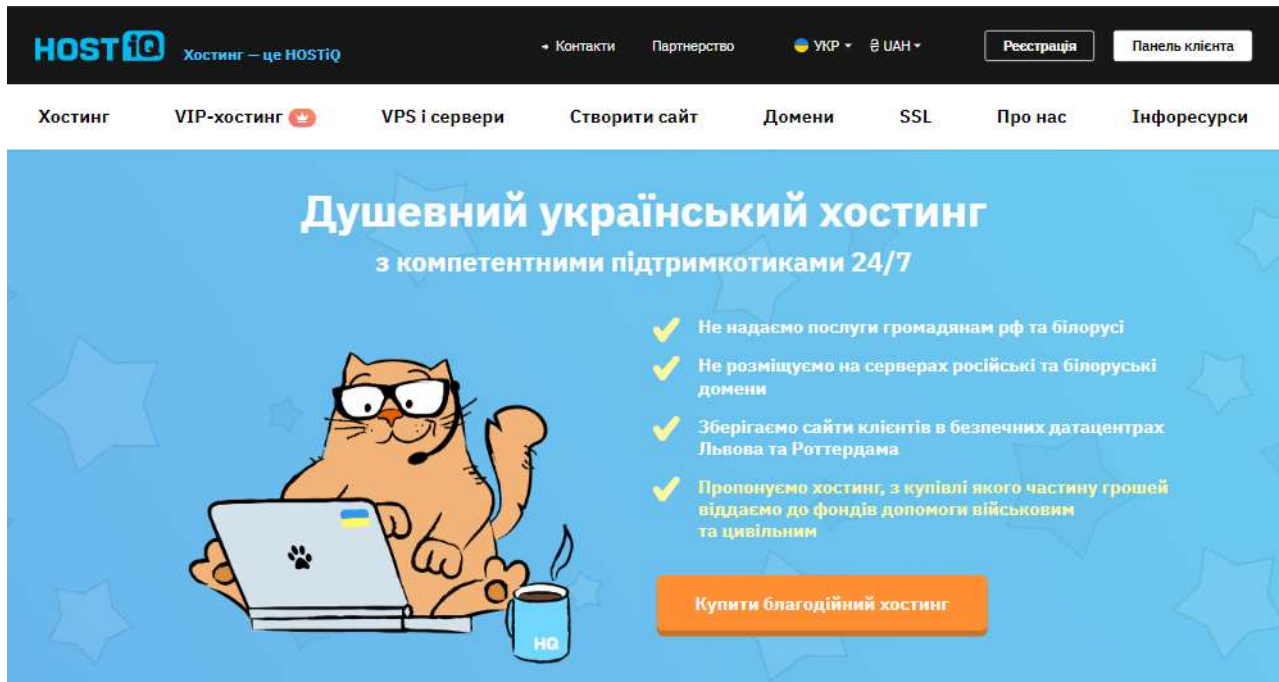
HOSTiQ Хостинг — це HOSTiQ

Контакти Партнерство УКР ₴ UAH Реєстрація Панель клієнта

Хостинг VIP-хостинг VPS і сервери Створити сайт Домени SSL Про нас Інфоресурси

Душевний український хостинг

з компетентними підтримкотиками 24/7

Не надаємо послуги громадянам рф та білорусі

Не розміщуємо на серверах російські та білоруські домени

Зберігаємо сайти клієнтів в безпечних датацентрах Львова та Роттердама

Пропонуємо хостинг, з купівлі якого частину грошей віддаємо до фондів допомоги військовим та цивільним

Купити благодійний хостинг

HQ